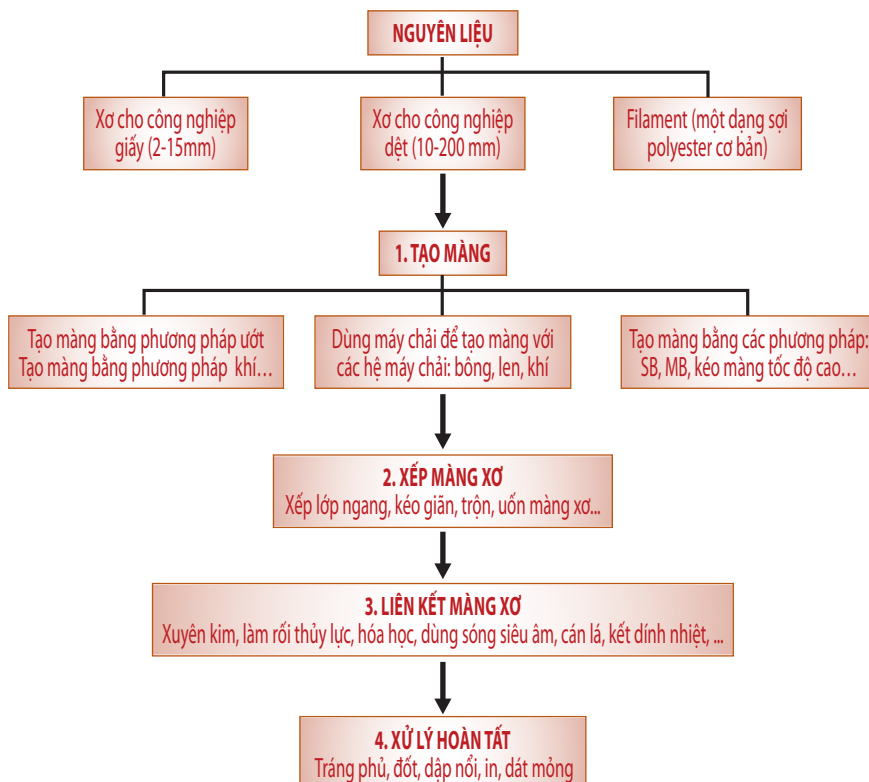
NGUYÊN LIỆU

Xơ cho công nghiệp giấy (2-15mm)

Xơ cho công nghiệp dệt (10-200 mm)

Filament (một dạng sợi polyester cơ bản)

1. TẠO MÀNG

Tạo màng bằng phương pháp ướt
Tạo màng bằng phương pháp khí…

Dùng máy chải để tạo màng với các hệ máy chải: bông, len, khí

Tạo màng bằng các phương pháp: SB, MB, kéo màng tốc độ cao…

2. XẾP MÀNG XƠ
Xếp lớp ngang, kéo giãn, trộn, uốn màng xơ...

3. LIÊN KẾT MÀNG XƠ
Xuyên kim, làm rối thủy lực, hóa học, dùng sóng siêu âm, cán lá, kết dính nhiệt, ...

4. XỬ LÝ HOÀN TẤT
Tráng phủ, đốt, dập nổi, in, dát mỏng